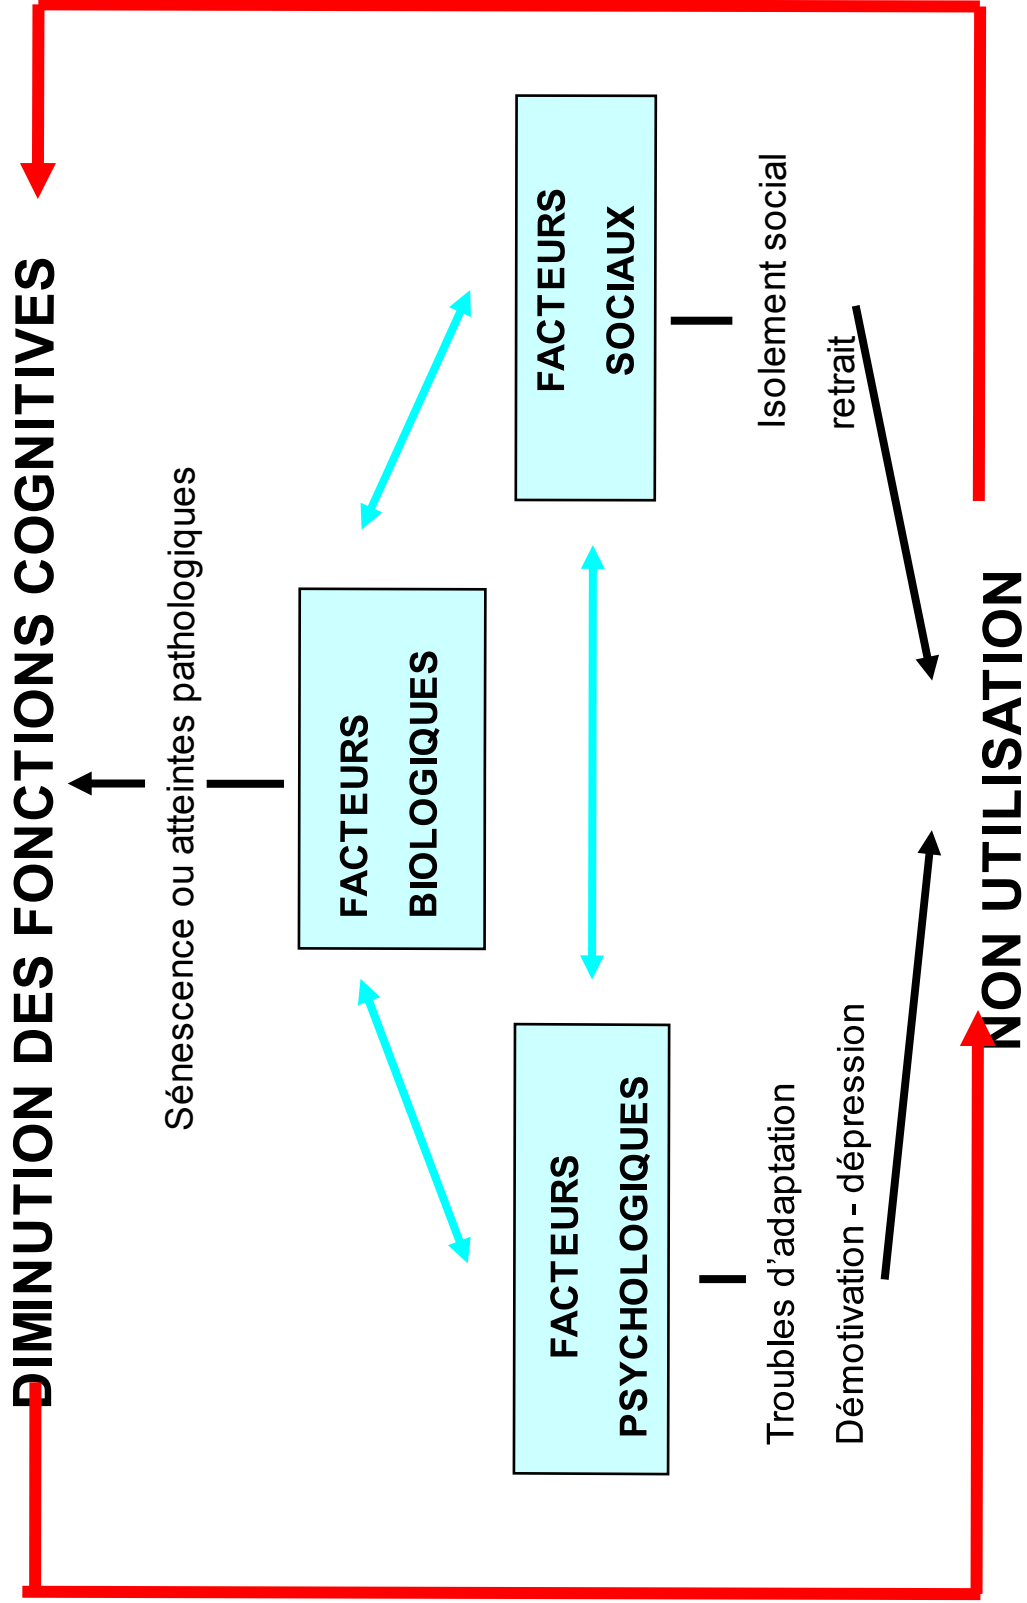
DIMINUTION DES FONCTIONS COGNITIVES

Sénescence ou atteintes pathologiques

FACTEURS BIOLOGIQUES

FACTEURS SOCIAUX

FACTEURS PSYCHOLOGIQUES

Isolement social

retrait

Troubles d'adaptation

Démotivation - dépression

NON UTILISATION